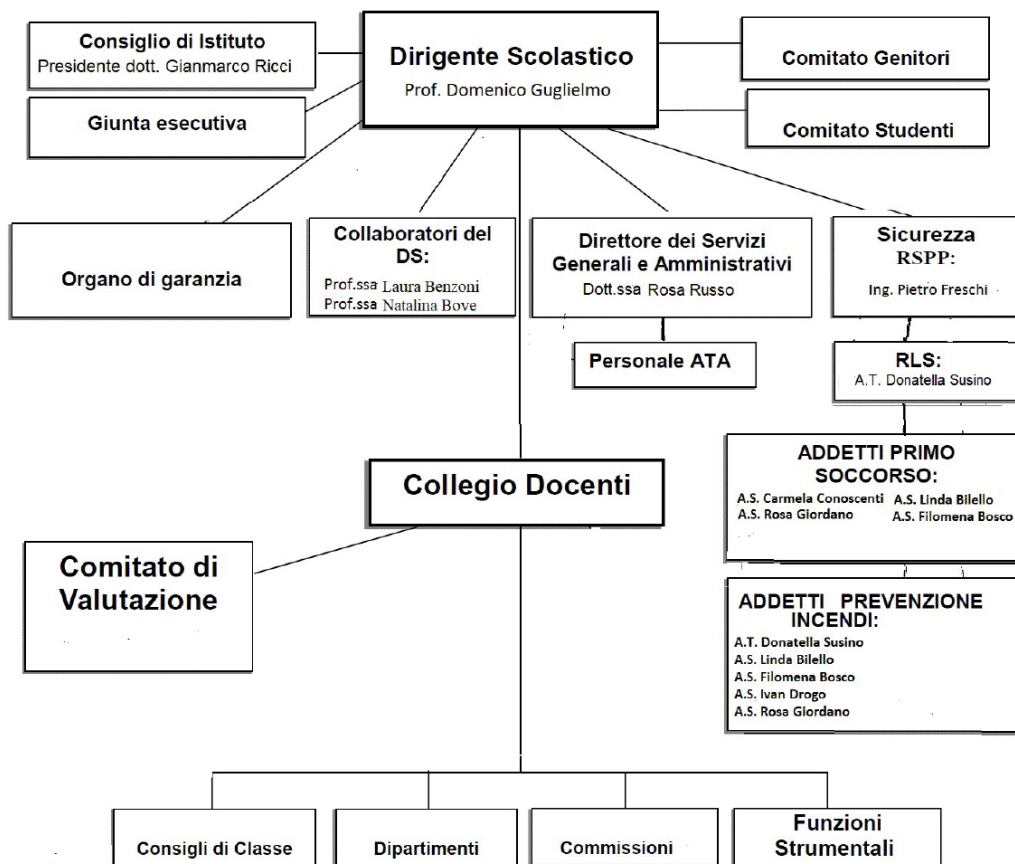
Consiglio di Istituto
Presidente dott. Gianmarco Ricci

Dirigente Scolastico
Prof. Domenico Guglielmo

Comitato Genitori

Giunta esecutiva

Comitato Studenti

Organo di garanzia

Collaboratori del DS:
Prof.ssa Laura Benzoni
Prof.ssa Natalina Bove

Direttore dei Servizi Generali e Amministrativi
Dott.ssa Rosa Russo

Sicurezza
RSPP:
Ing. Pietro Freschi

Personale ATA

RLS:
A.T. Donatella Susino

ADDETTI PRIMO SOCCORSO:
A.S. Carmela Conoscenti A.S. Linda Bilello
A.S. Rosa Giordano A.S. Filomena Bosco

Collegio Docenti

Comitato di Valutazione

ADDETTI PREVENZIONE INCENDI:
A.T. Donatella Susino
A.S. Linda Bilello
A.S. Filomena Bosco
A.S. Ivan Drogo
A.S. Rosa Giordano

Consigli di Classe

Dipartimenti

Commissioni

Funzioni Strumentali